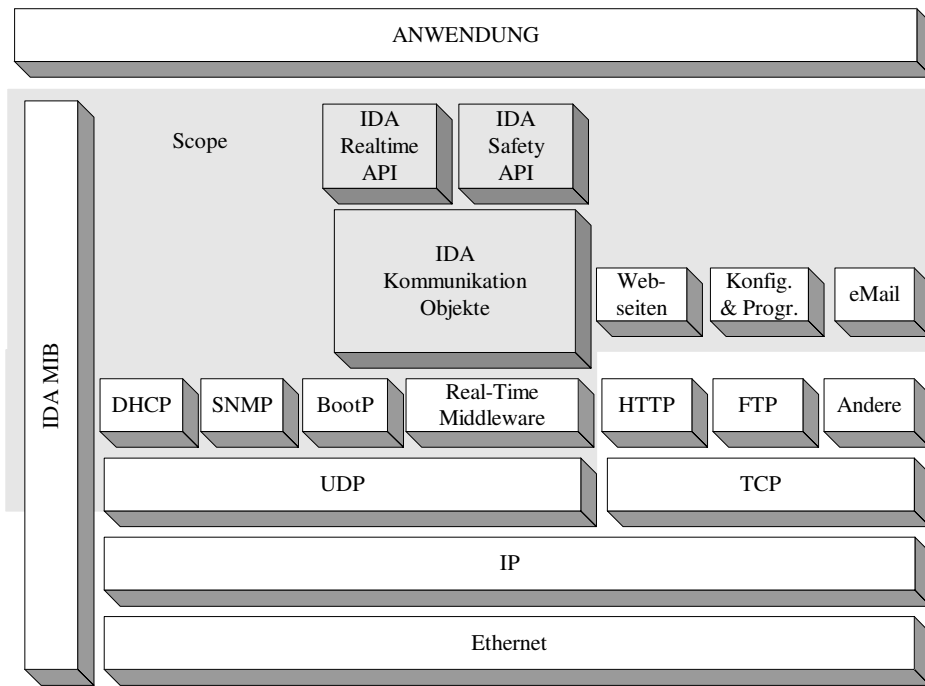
ANWENDUNG

Scope

IDA MIB

IDA Realtime API

IDA Safety API

IDA Kommunikation Objekte

Webseiten

Konfig. & Progr.

eMail

DHCP

SNMP

BootP

Real-Time Middleware

HTTP

FTP

Andere

UDP

TCP

IP

Ethernet